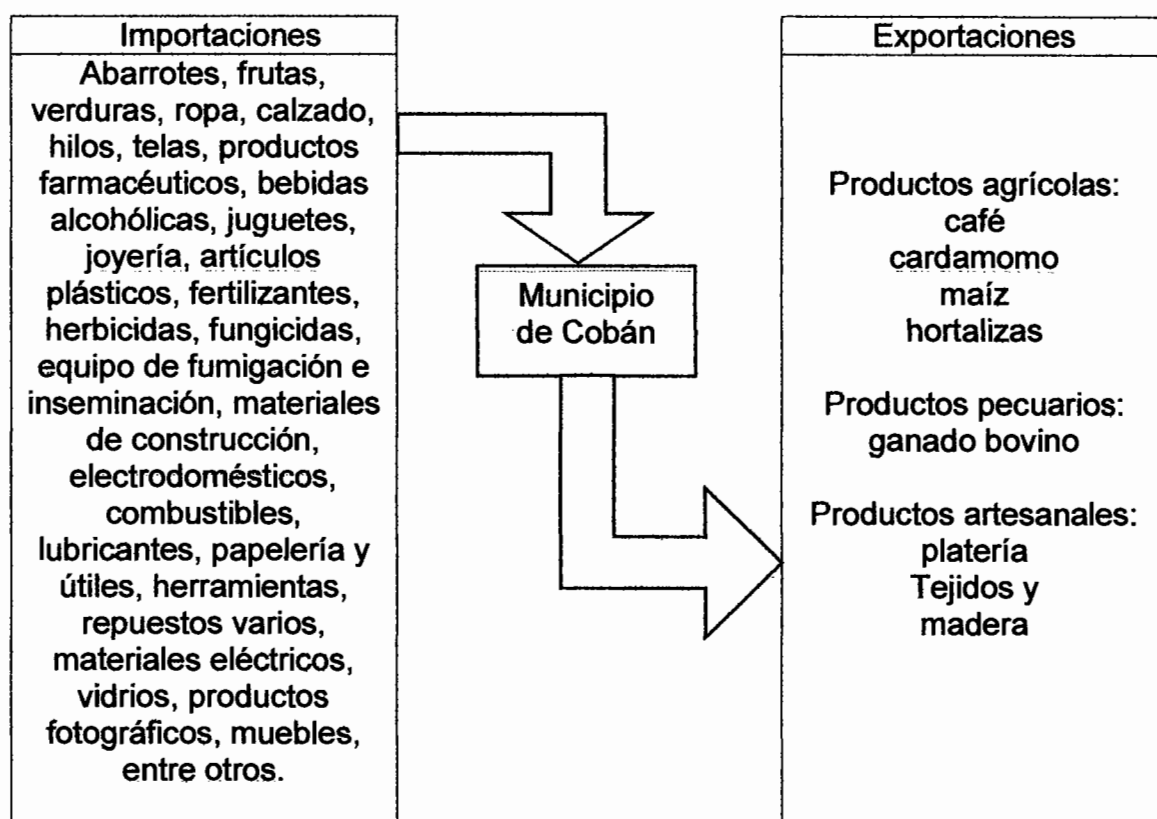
Importaciones

Abarrotes, frutas, verduras, ropa, calzado, hilos, telas, productos farmacéuticos, bebidas alcohólicas, juguetes, joyería, artículos plásticos, fertilizantes, herbicidas, fungicidas, equipo de fumigación e inseminación, materiales de construcción, electrodomésticos, combustibles, lubricantes, papelería y útiles, herramientas, repuestos varios, materiales eléctricos, vidrios, productos fotográficos, muebles, entre otros.

Municipio de Cobán

Exportaciones

Productos agrícolas:
café
cardamomo
maíz
hortalizas

Productos pecuarios:
ganado bovino

Productos artesanales:
platería
Tejidos y
madera